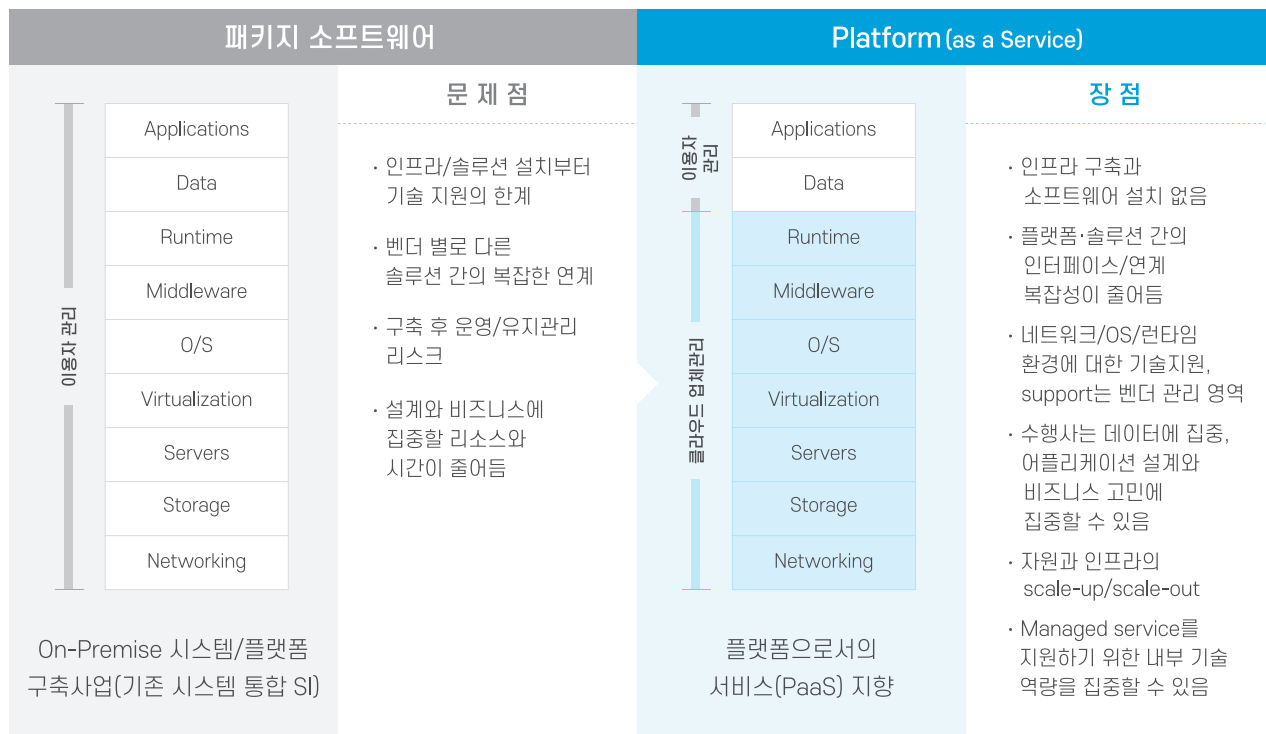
패키지 소프트웨어

이용자 관리

| Applications |
|---|
| Data |
| Runtime |
| Middleware |
| O/S |
| Virtualization |
| Servers |
| Storage |
| Networking |

On-Premise 시스템/플랫폼 구축사업(기존 시스템 통합 SI)

문 제 점

· 인프라/솔루션 설치부터 기술 지원의 한계

· 벤더 별로 다른 솔루션 간의 복잡한 연계

· 구축 후 운영/유지관리 리스크

· 설계와 비즈니스에 집중할 리소스와 시간이 줄어듬

Platform(as a Service)

이용자 관리

클라우드 업체관리

| Applications |
|---|
| Data |
| Runtime |
| Middleware |
| O/S |
| Virtualization |
| Servers |
| Storage |
| Networking |

플랫폼으로서의 서비스(PaaS) 지향

장 점

· 인프라 구축과 소프트웨어 설치 없음

· 플랫폼·솔루션 간의 인터페이스/연계 복잡성이 줄어듬

· 네트워크/OS/런타임 환경에 대한 기술지원, support는 벤더 관리 영역

· 수행사는 데이터에 집중, 어플리케이션 설계와 비즈니스 고민에 집중할 수 있음

· 자원과 인프라의 scale-up/scale-out

· Managed service를 지원하기 위한 내부 기술 역량을 집중할 수 있음